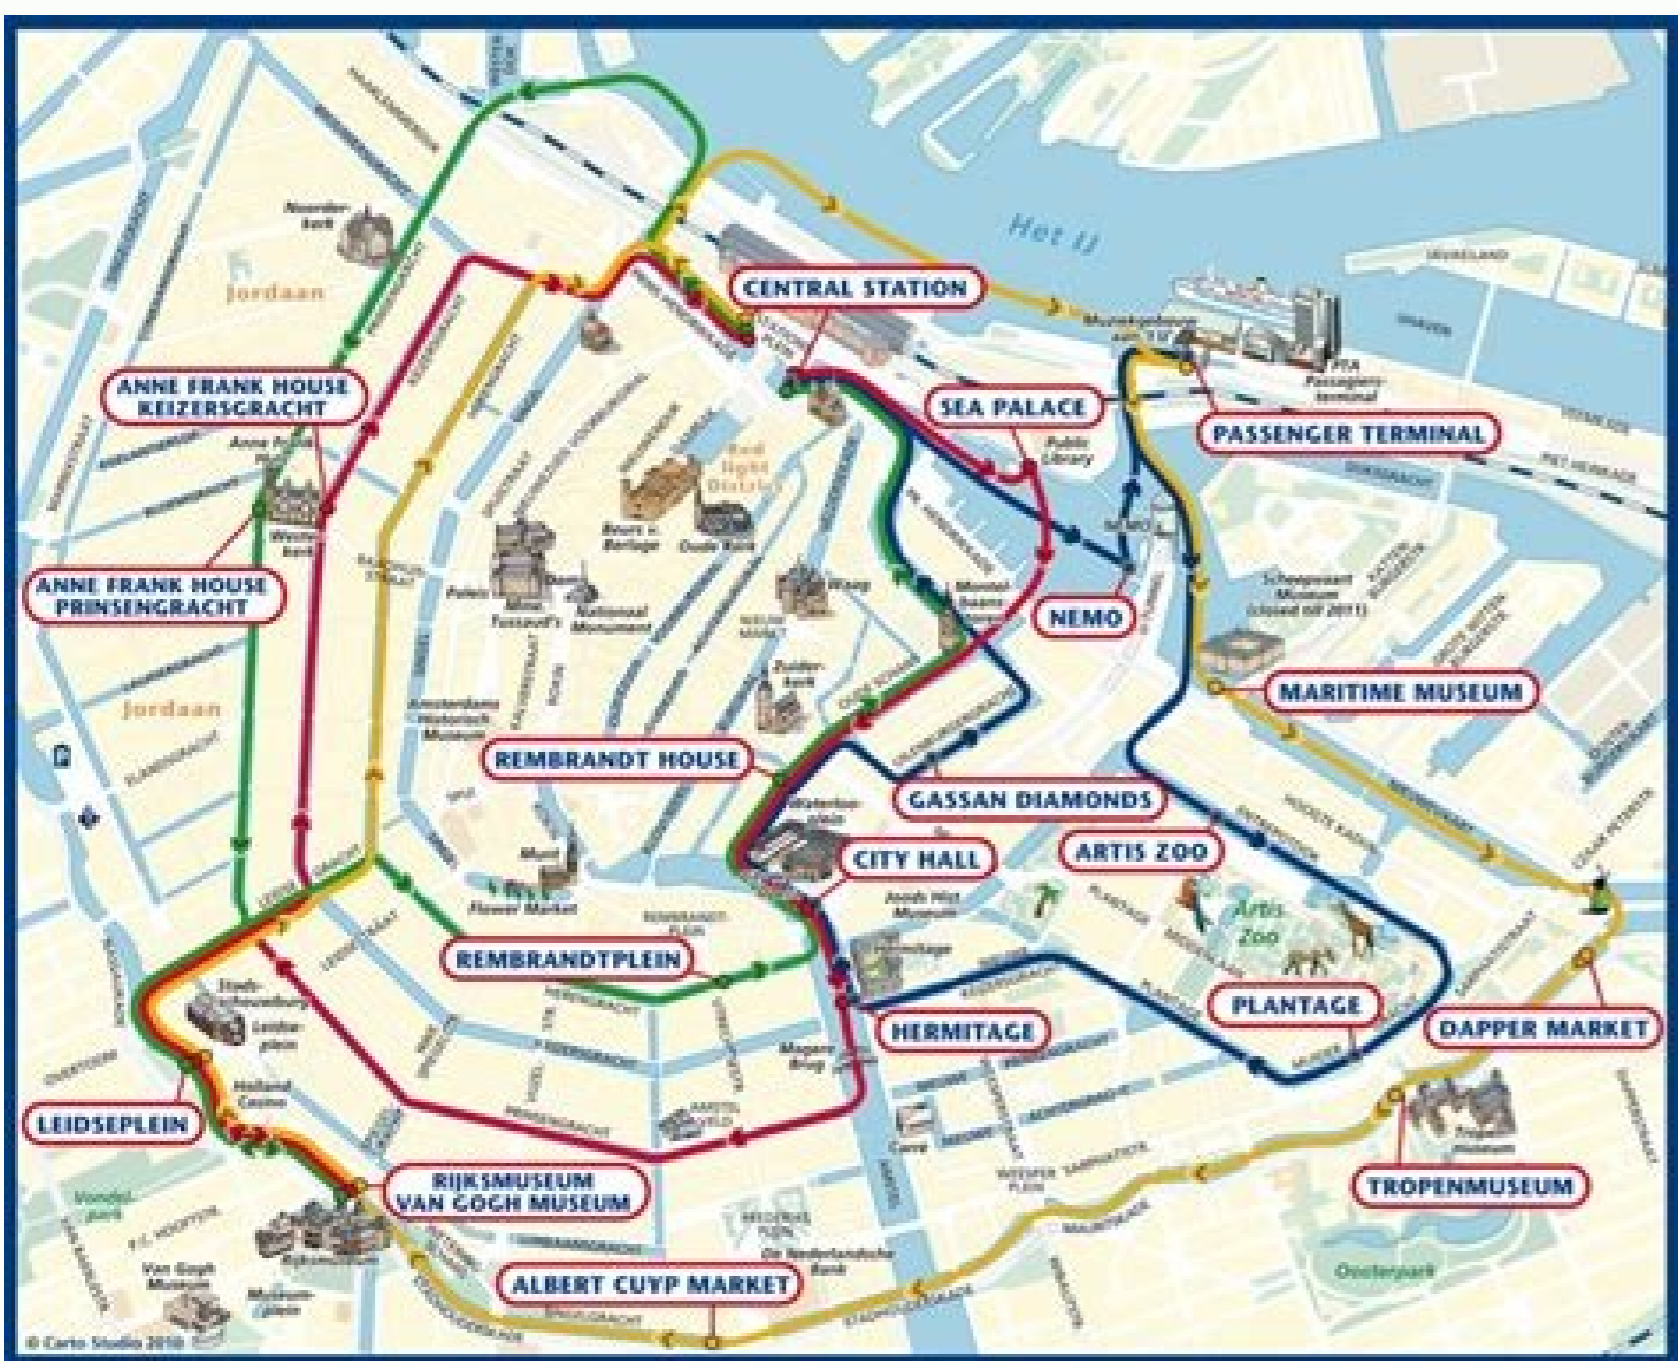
Het IJ

Jordaan

Noorderkerk

CENTRAL STATION

ANNE FRANK HOUSE KEIZERSGRACHT

SEA PALACE

Public Library

PASSENGER TERMINAL

PTA Passenger terminal

Red light District

ANNE FRANK HOUSE PRINSENGRACHT

Beurs v. Berlage

Oude Kerk

Paleis

Nieuwe Kerk

Madame Tussaud's

National Monument

Waag

NEMO

Scheepvaart Museum (closed till 2011)

MARITIME MUSEUM

Zuiderkerk

Jordaan

Amsterdams Historisch Museum

REMBRANDT HOUSE

GASSAN DIAMONDS

ARTIS ZOO

CITY HALL

Munt

Flower Market

Joods Hist. Museum

Artis Zoo

REMBRANDTPLEIN

Hermitage

PLANTAGE

DAPPER MARKET

Stadsschouwburg

Leidseplein

HERMITAGE

Magere Brug

Holland Casino

LEIDSEPLEIN

RIJKSMUSEUM VAN GOGH MUSEUM

TROPENMUSEUM

Vondelpark

Van Gogh Museum

Rijksmuseum

Museumplein

ALBERT CUYP MARKET

De Nederlandsche Bank

Oosterpark

© Carto Studio 2010